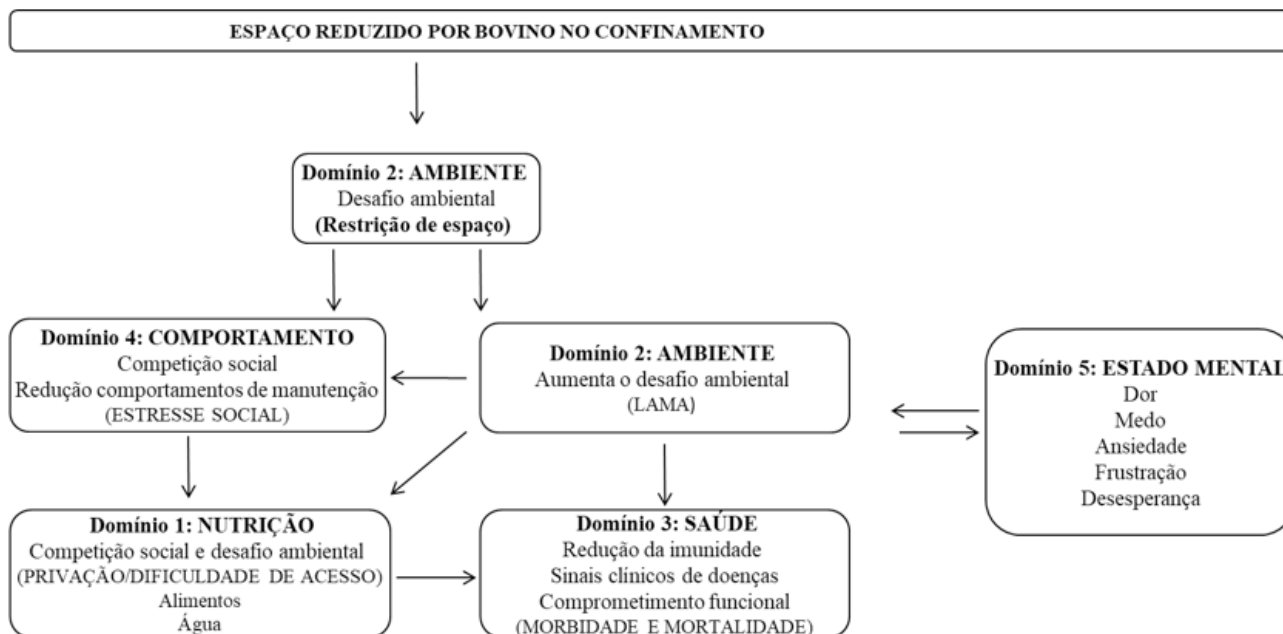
ESPAÇO REDUZIDO POR BOVINO NO CONFINAMENTO

Domínio 2: AMBIENTE
Desafio ambiental
(Restrição de espaço)

Domínio 4: COMPORTAMENTO
Competição social
Redução comportamentos de manutenção
(ESTRESSE SOCIAL)

Domínio 2: AMBIENTE
Aumenta o desafio ambiental
(LAMA)

Domínio 5: ESTADO MENTAL
Dor
Medo
Ansiedade
Frustração
Desesperança

Domínio 1: NUTRIÇÃO
Competição social e desafio ambiental
(PRIVAÇÃO/DIFICULDADE DE ACESSO)
Alimentos
Água

Domínio 3: SAÚDE
Redução da imunidade
Sinais clínicos de doenças
Comprometimento funcional
(MORBIDADE E MORTALIDADE)